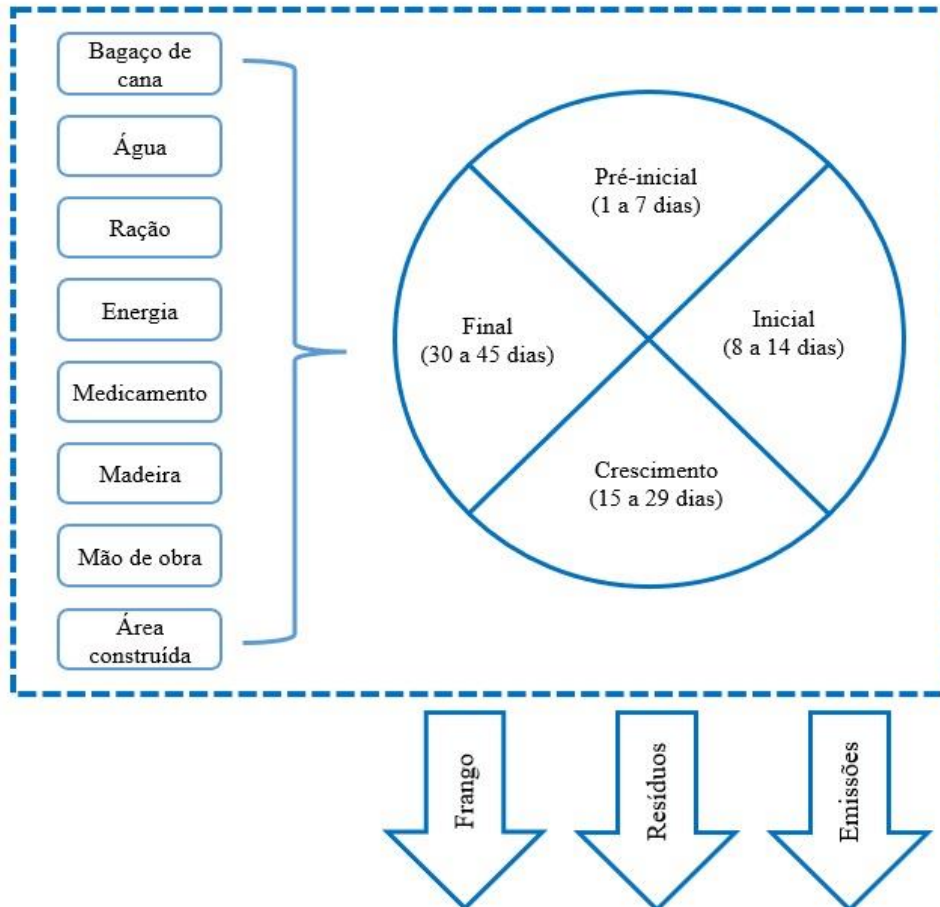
Bagaço de cana

Água

Ração

Energia

Medicamento

Madeira

Mão de obra

Área construída

Pré-inicial
(1 a 7 dias)

Final
(30 a 45 dias)

Inicial
(8 a 14 dias)

Crescimento
(15 a 29 dias)

Frango

Resíduos

Emissões